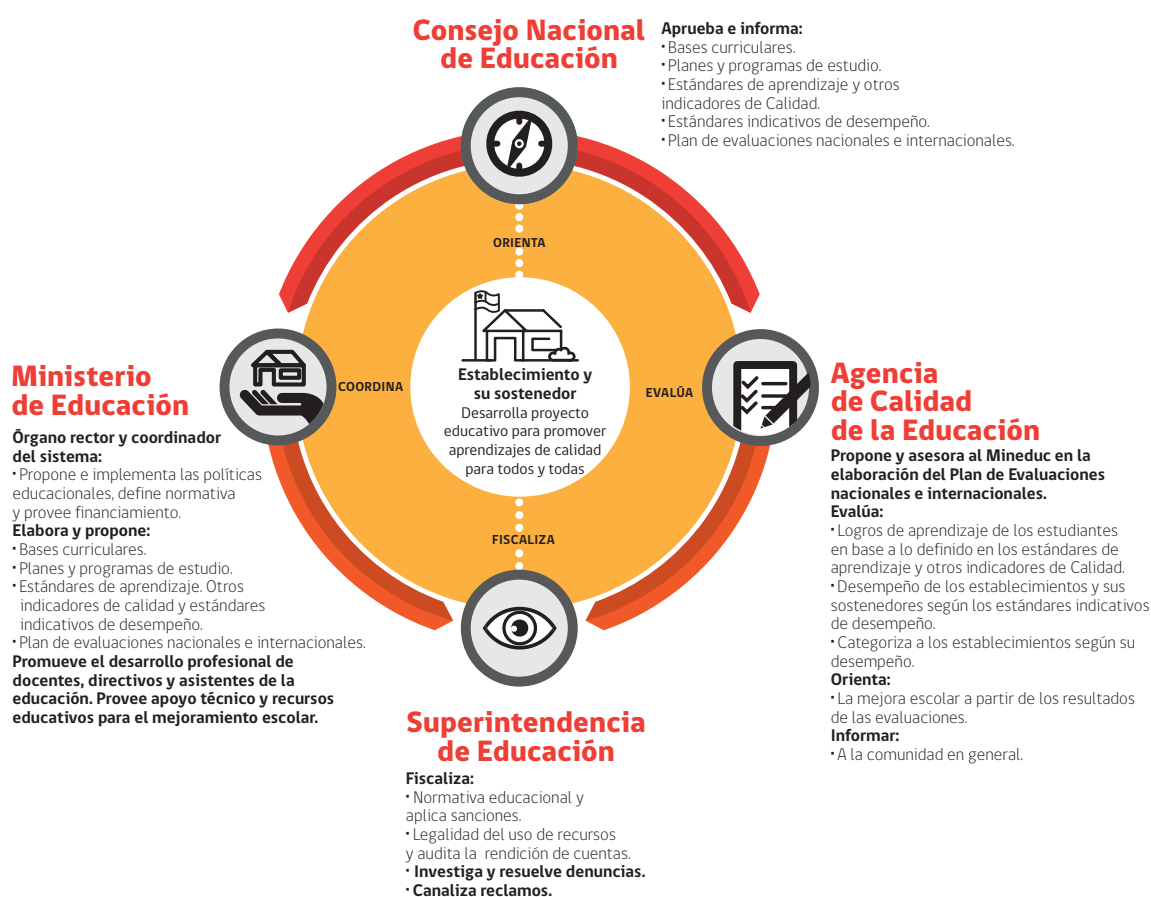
Consejo Nacional de Educación

Aprueba e informa:
• Bases curriculares.
• Planes y programas de estudio.
• Estándares de aprendizaje y otros indicadores de Calidad.
• Estándares indicativos de desempeño.
• Plan de evaluaciones nacionales e internacionales.

ORIENTA

COORDINA

EVALÚA

FISCALIZA

Establecimiento y su sostenedor
Desarrolla proyecto educativo para promover aprendizajes de calidad para todos y todas

Ministerio de Educación

Órgano rector y coordinador del sistema:
• Propone e implementa las políticas educacionales, define normativa y provee financiamiento.
Elabora y propone:
• Bases curriculares.
• Planes y programas de estudio.
• Estándares de aprendizaje. Otros indicadores de calidad y estándares indicativos de desempeño.
• Plan de evaluaciones nacionales e internacionales.
Promueve el desarrollo profesional de docentes, directivos y asistentes de la educación. Provee apoyo técnico y recursos educativos para el mejoramiento escolar.

Agencia de Calidad de la Educación

Propone y asesora al Mineduc en la elaboración del Plan de Evaluaciones nacionales e internacionales.
Evalúa:
• Logros de aprendizaje de los estudiantes en base a lo definido en los estándares de aprendizaje y otros indicadores de Calidad.
• Desempeño de los establecimientos y sus sostenedores según los estándares indicativos de desempeño.
• Categoriza a los establecimientos según su desempeño.
Orienta:
• La mejora escolar a partir de los resultados de las evaluaciones.
Informar:
• A la comunidad en general.

Superintendencia de Educación

Fiscaliza:
• Normativa educacional y aplica sanciones.
• Legalidad del uso de recursos y audita la rendición de cuentas.
• Investiga y resuelve denuncias.
• Canaliza reclamos.